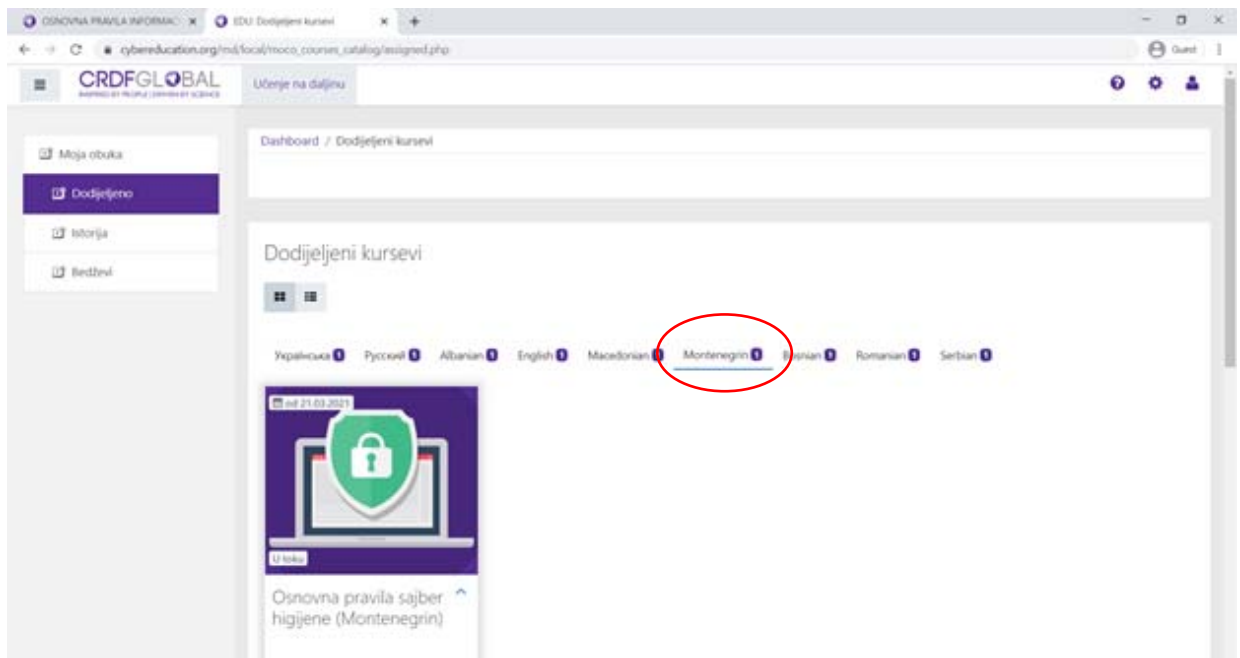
OSNOVNA PRAVILA INFORMAC ×
EDU: Dodijeljeni kursevi ×
+
cybereducation.org/md/local/moco_courses_catalog/assigned.php
Guest

CRDFGLOBAL
INSPIRED BY PEOPLE DRIVEN BY SCIENCE
Učenje na daljinu

Moja obuka
Dodijeljeno
Istorija
Bedževi

Dashboard / Dodijeljeni kursevi

Dodijeljeni kursevi

Українська 1 Русский 1 Albanian 1 English 1 Macedonian 1 Montenegrin 1 Bosnian 1 Romanian 1 Serbian 1

od 21.03.2021
U toku
Osnovna pravila sajber higijene (Montenegrin)